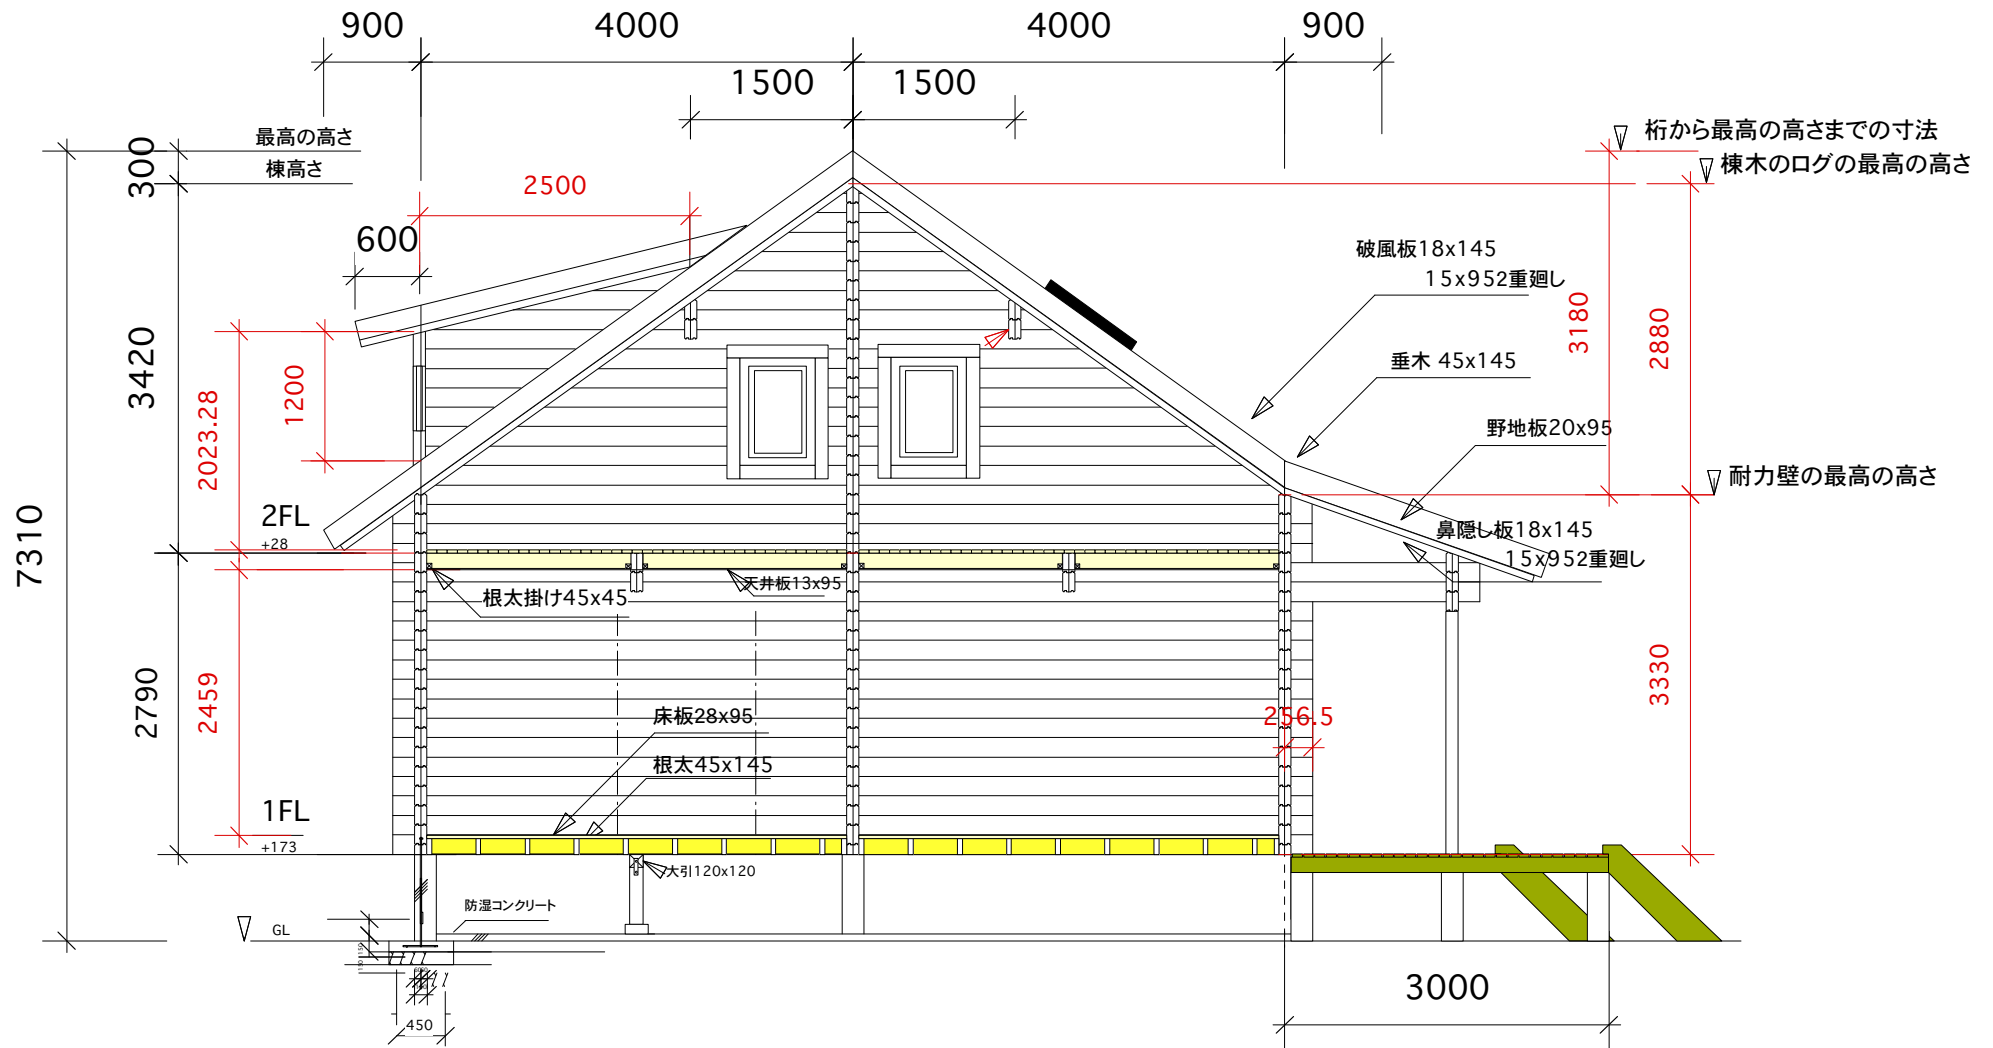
900 4000 4000 900
1500 1500

最高の高さ
棟高さ
300
2500
600
3420
1200
2023.28
7310
2FL
+28
2459
2790
1FL
+173
GL
450

桁から最高の高さまでの寸法
棟木のログの最高の高さ
破風板18x145
15x952重廻し
3180
2880
垂木 45x145
野地板20x95
耐力壁の最高の高さ
鼻隠し板18x145
15x952重廻し
根太掛け45x45
天井板13x95
3330
床板28x95
256.5
根太45x145
大引120x120
防湿コンクリート
3000